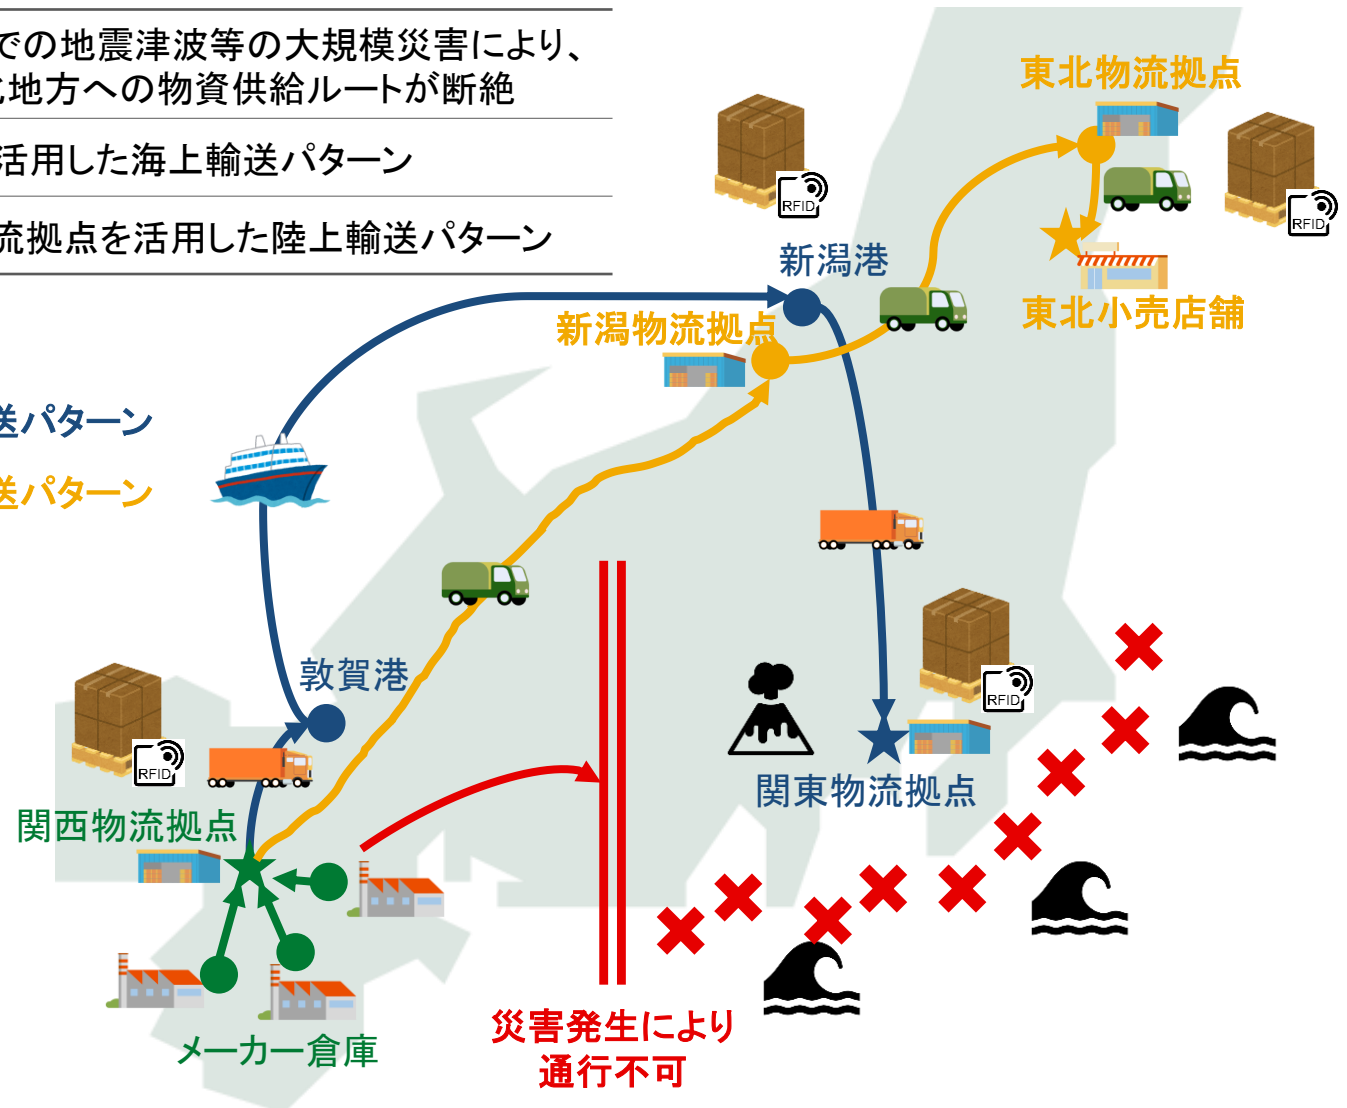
での地震津波等の大規模災害により、
地方への物資供給ルートが断絶

活用した海上輸送パターン

流拠点を活用した陸上輸送パターン

送パターン
送パターン

東北物流拠点
RFID
RFID
新潟港
東北小売店舗
新潟物流拠点
RFID
敦賀港
RFID
関東物流拠点
関西物流拠点
メーカー倉庫
災害発生により
通行不可